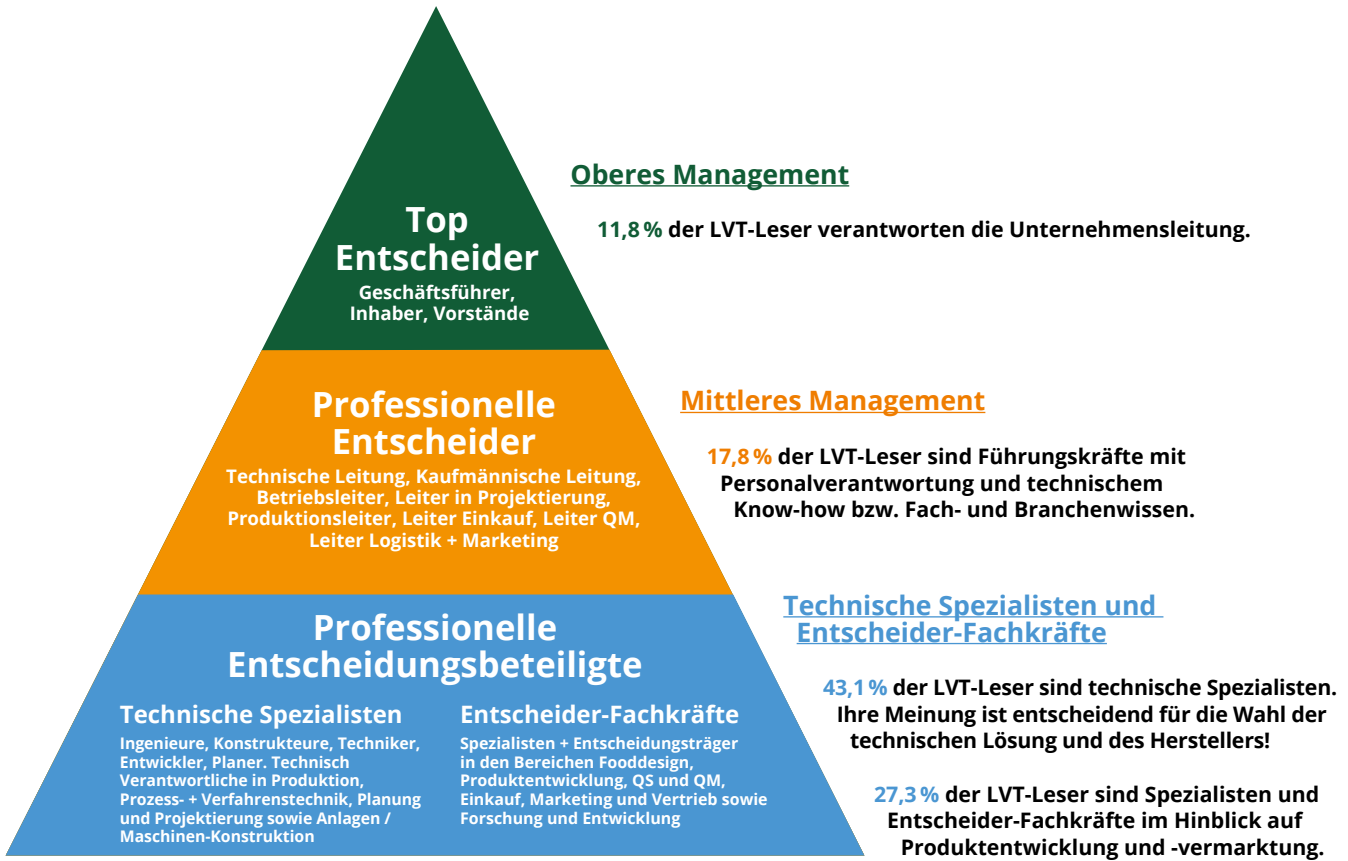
Top
Entscheider
Geschäftsführer,
Inhaber, Vorstände

Professionelle
Entscheider
Technische Leitung, Kaufmännische Leitung, Betriebsleiter, Leiter in Projektierung, Produktionsleiter, Leiter Einkauf, Leiter QM, Leiter Logistik + Marketing

Professionelle
Entscheidungsbeteiligte

Technische Spezialisten
Ingenieure, Konstrukteure, Techniker, Entwickler, Planer. Technisch Verantwortliche in Produktion, Prozess- + Verfahrenstechnik, Planung und Projektierung sowie Anlagen / Maschinen-Konstruktion

Entscheider-Fachkräfte
Spezialisten + Entscheidungsträger in den Bereichen Fooddesign, Produktentwicklung, QS und QM, Einkauf, Marketing und Vertrieb sowie Forschung und Entwicklung

Oberes Management

11,8 % der LVT-Leser verantworten die Unternehmensleitung.

Mittleres Management

17,8 % der LVT-Leser sind Führungskräfte mit Personalverantwortung und technischem Know-how bzw. Fach- und Branchenwissen.

Technische Spezialisten und Entscheider-Fachkräfte

43,1 % der LVT-Leser sind technische Spezialisten. Ihre Meinung ist entscheidend für die Wahl der technischen Lösung und des Herstellers!

27,3 % der LVT-Leser sind Spezialisten und Entscheider-Fachkräfte im Hinblick auf Produktentwicklung und -vermarktung.